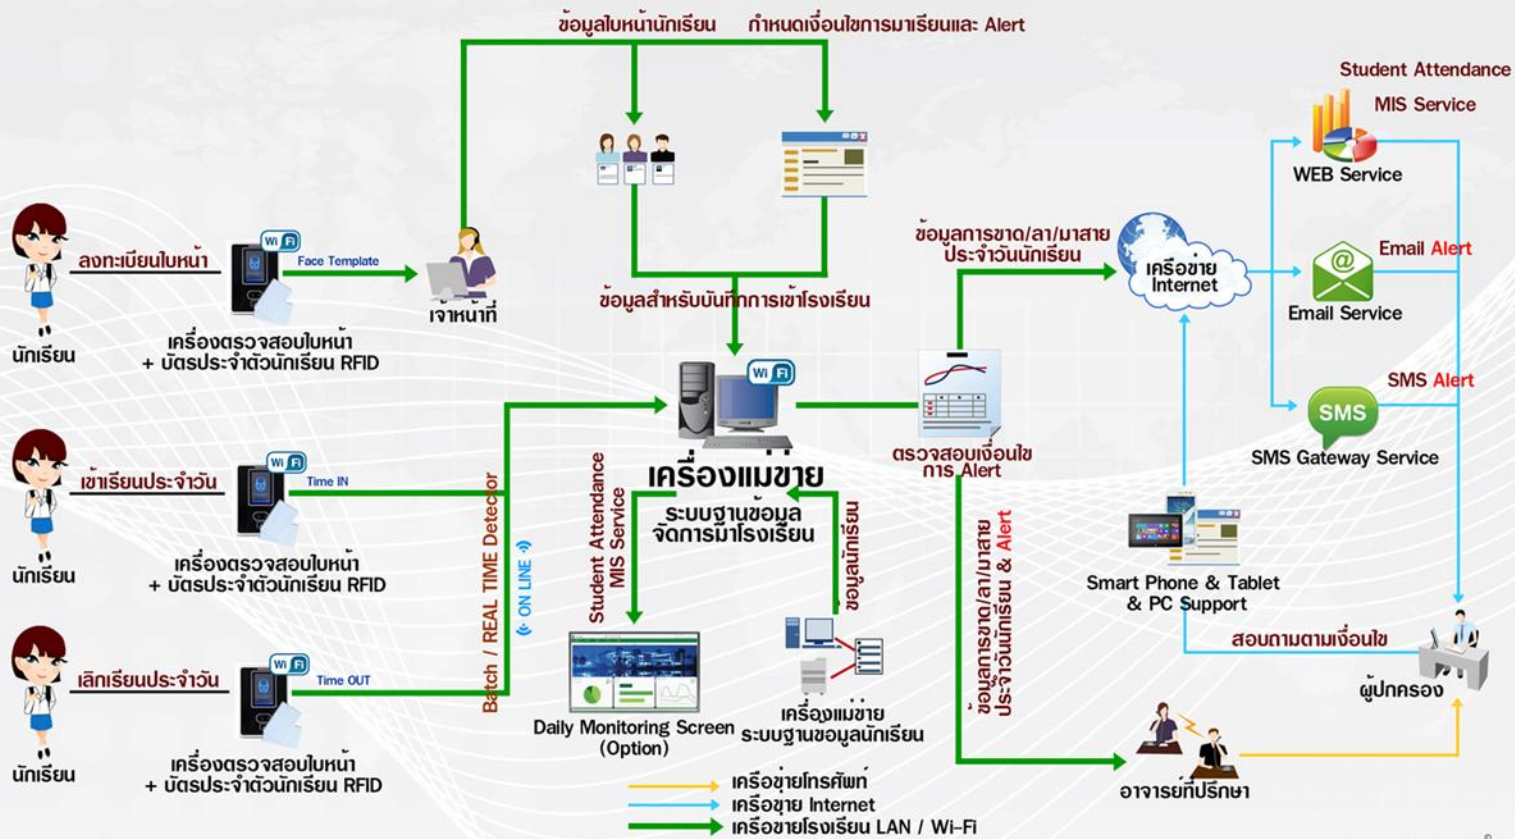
ข้อมูลใบหน้านักเรียน
กำหนดเงื่อนไขการมาเรียนและ Alert

Student Attendance MIS Service
WEB Service

ลงทะเบียนใบหน้า
Wi Fi
Face Template
นักเรียน
เครื่องตรวจสอบใบหน้า + บัตรประจำตัวนักเรียน RFID
เจ้าหน้าที่

ข้อมูลสำหรับบันทึกการเข้าโรงเรียน

ข้อมูลการขาด/ลา/มาสาย ประจำวันนักเรียน
เครือข่าย Internet
Email Alert
Email Service
SMS Alert
SMS
SMS Gateway Service

Wi Fi
เครื่องแม่ข่าย
ระบบฐานข้อมูล จัดการมาโรงเรียน
ตรวจสอบเงื่อนไข การ Alert

เข้าเรียนประจำวัน
Wi Fi
Time IN
นักเรียน
เครื่องตรวจสอบใบหน้า + บัตรประจำตัวนักเรียน RFID

Batch / REAL TIME Detector
ON LINE
Student Attendance MIS Service
ข้อมูลนักเรียน
ข้อมูลการขาด/ลา/มาสาย ประจำวันนักเรียน & Alert

Smart Phone & Tablet & PC Support
สอบถามตามเงื่อนไข
ผู้ปกครอง

เลิกเรียนประจำวัน
Wi Fi
Time OUT
นักเรียน
เครื่องตรวจสอบใบหน้า + บัตรประจำตัวนักเรียน RFID

Daily Monitoring Screen (Option)
เครื่องแม่ข่าย ระบบฐานข้อมูลนักเรียน
อาจารย์ที่ปรึกษา

เครือข่ายโทรศัพท์
เครือข่าย Internet
เครือข่ายโรงเรียน LAN / Wi-Fi